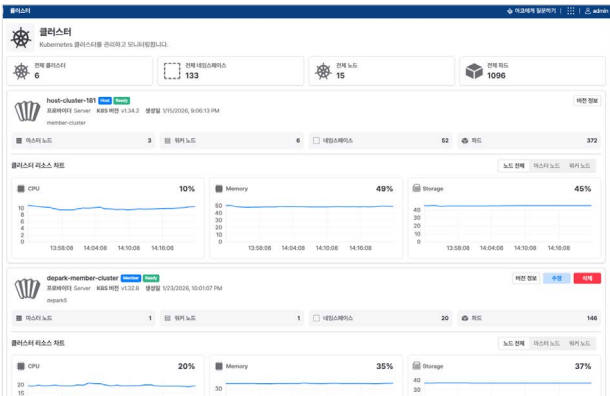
클러스터

이크레에게 질문하기 | admin

클러스터
Kubernetes 클러스터를 관리하고 모니터링합니다.

전체 클러스터
6

전체 네임스페이스
133

전체 노드
15

전체 파드
1096

host-cluster-181 Host Ready
프로바이더 Server K8S 버전 v1.34.2 생성일 1/15/2026, 9:06:13 PM
member-cluster

버전 정보

마스터 노드 3
워커 노드 6
네임스페이스 52
파드 372

클러스터 리소스 차트

노드 전체 | 마스터 노드 | 워커 노드

CPU 10%
10
8
6
4
2
0
13:58:08 14:04:08 14:10:08 14:16:08

Memory 49%
50
40
30
20
10
0
13:58:08 14:04:08 14:10:08 14:16:08

Storage 45%
40
30
20
10
0
13:58:08 14:04:08 14:10:08 14:16:08

depark-member-cluster Member Ready
프로바이더 Server K8S 버전 v1.32.8 생성일 1/23/2026, 10:01:07 PM
deparkS

버전 정보 | 수정 | 삭제

마스터 노드 1
워커 노드 1
네임스페이스 20
파드 146

클러스터 리소스 차트

노드 전체 | 마스터 노드 | 워커 노드

CPU 20%
20
15

Memory 35%
30

Storage 37%
40
30